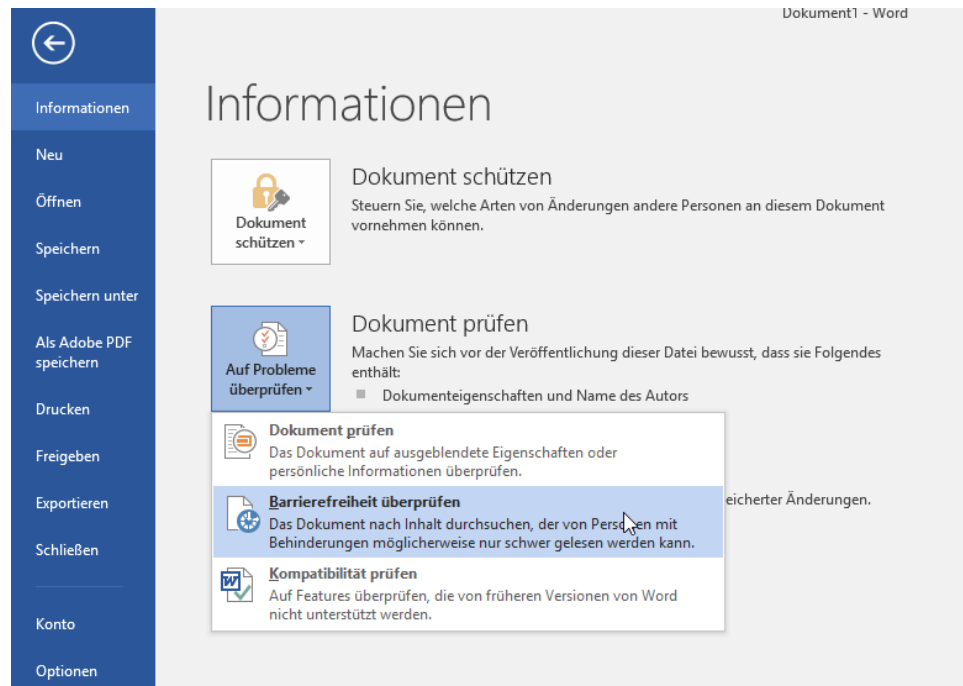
Dokument1 - Word

Informationen

Neu

Öffnen

Speichern

Speichern unter

Als Adobe PDF speichern

Drucken

Freigeben

Exportieren

Schließen

Konto

Optionen

Informationen

Dokument schützen

Dokument schützen

Steuern Sie, welche Arten von Änderungen andere Personen an diesem Dokument vornehmen können.

Auf Probleme überprüfen

Dokument prüfen

Machen Sie sich vor der Veröffentlichung dieser Datei bewusst, dass sie Folgendes enthält:

Dokumenteigenschaften und Name des Autors

Dokument prüfen
Das Dokument auf ausgeblendete Eigenschaften oder persönliche Informationen überprüfen.

Barrierefreiheit überprüfen
Das Dokument nach Inhalt durchsuchen, der von Perso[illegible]en mit Behinderungen möglicherweise nur schwer gelesen werden kann.

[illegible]eicherter Änderungen.

Kompatibilität prüfen
Auf Features überprüfen, die von früheren Versionen von Word nicht unterstützt werden.